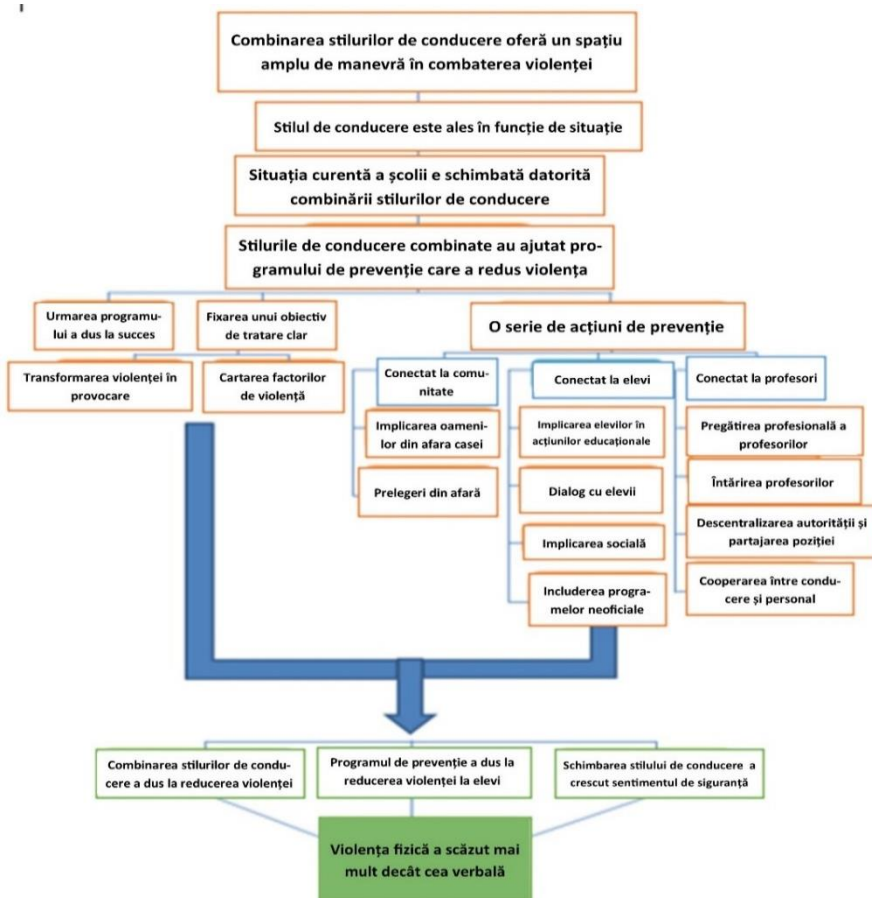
Combinarea stilurilor de conducere oferă un spațiu amplu de manevră în combaterea violenței

Stilul de conducere este ales în funcție de situație

Situația curentă a școlii e schimbată datorită combinării stilurilor de conducere

Stilurile de conducere combinate au ajutat programului de prevenție care a redus violența

Urmarea programului a dus la succes

Fixarea unui obiectiv de tratare clar

O serie de acțiuni de prevenție

Transformarea violenței în provocare

Cartarea factorilor de violență

Conectat la comunitate

Conectat la elevi

Conectat la profesori

Implicarea oamenilor din afara casei

Prelegeri din afară

Implicarea elevilor în acțiunilor educaționale

Dialog cu elevii

Implicarea socială

Includerea programelor neoficiale

Pregătirea profesională a profesorilor

Întărirea profesorilor

Descentralizarea autorității și partajarea poziției

Cooperarea între conducere și personal

Combinarea stilurilor de conducere a dus la reducerea violenței

Programul de prevenție a dus la reducerea violenței la elevi

Schimbarea stilului de conducere a crescut sentimentul de siguranță

Violența fizică a scăzut mai mult decât cea verbală